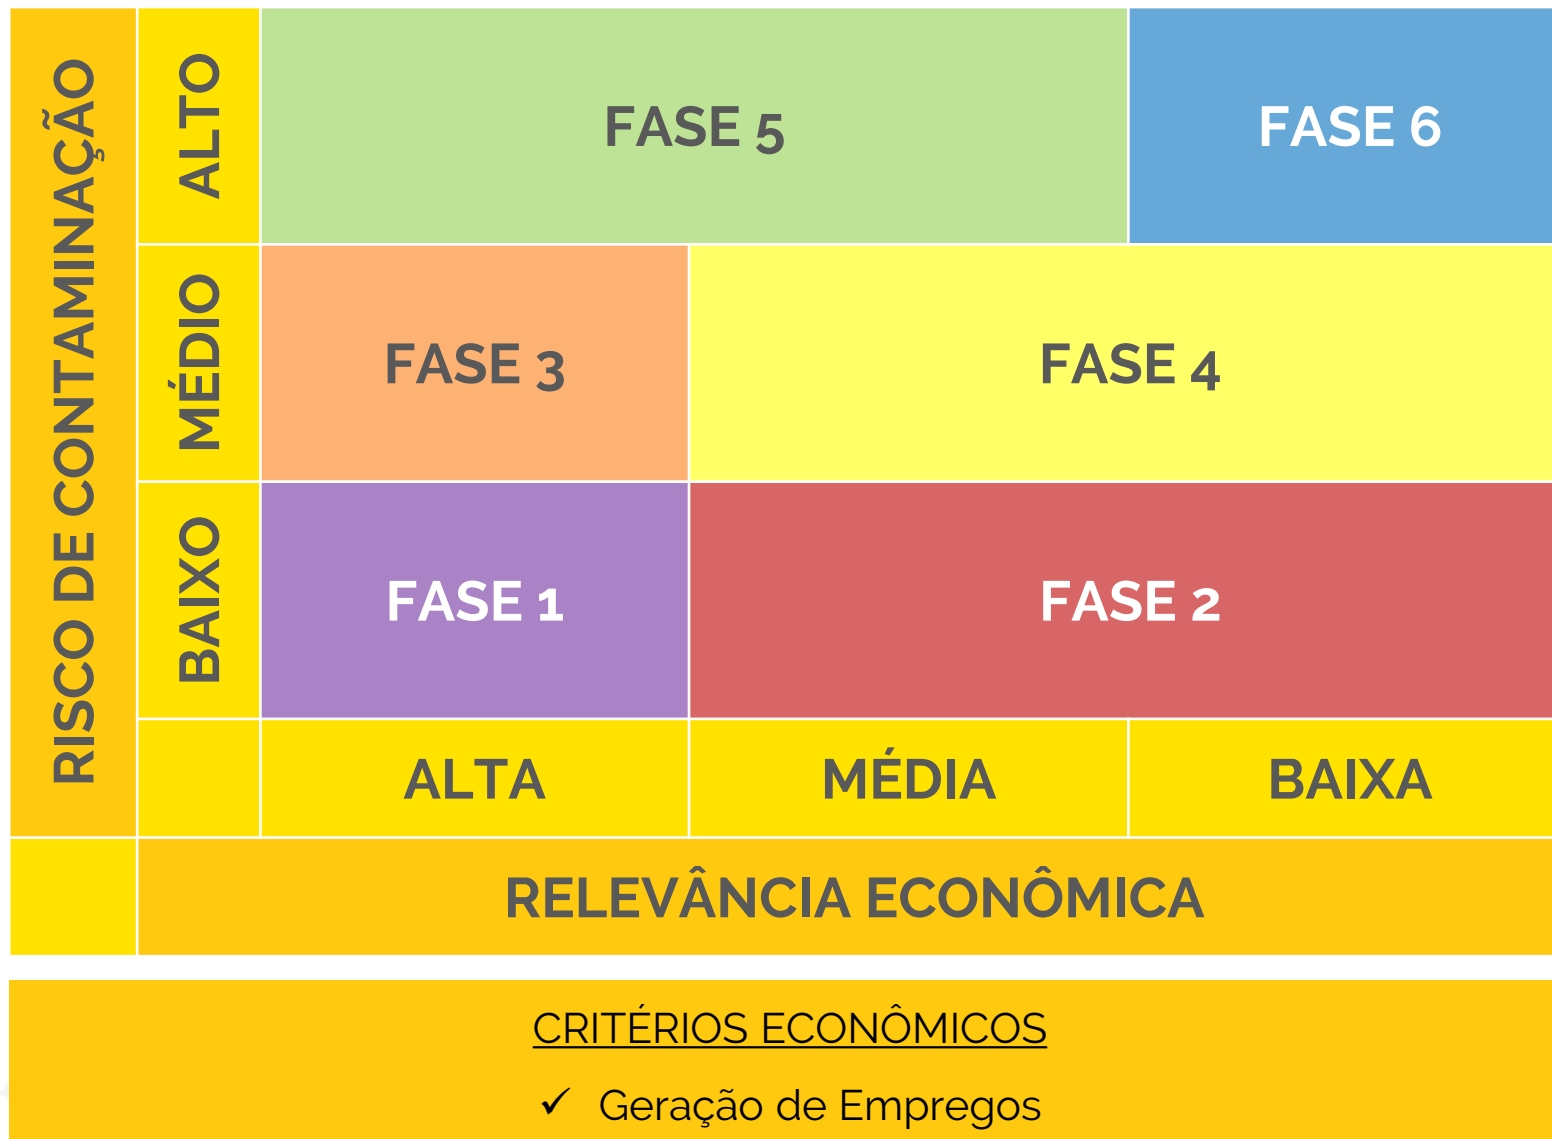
| RISCO DE CONTAMINAÇÃO | ALTO | FASE 5 | FASE 5 | FASE 6 |
|---|---|---|---|---|
| | MÉDIO | FASE 3 | FASE 4 | FASE 4 |
| | BAIXO | FASE 1 | FASE 2 | FASE 2 |
| | | ALTA | MÉDIA | BAIXA |
| | RELEVÂNCIA ECONÔMICA | | | |

CRITÉRIOS ECONÔMICOS

✓ Geração de Empregos